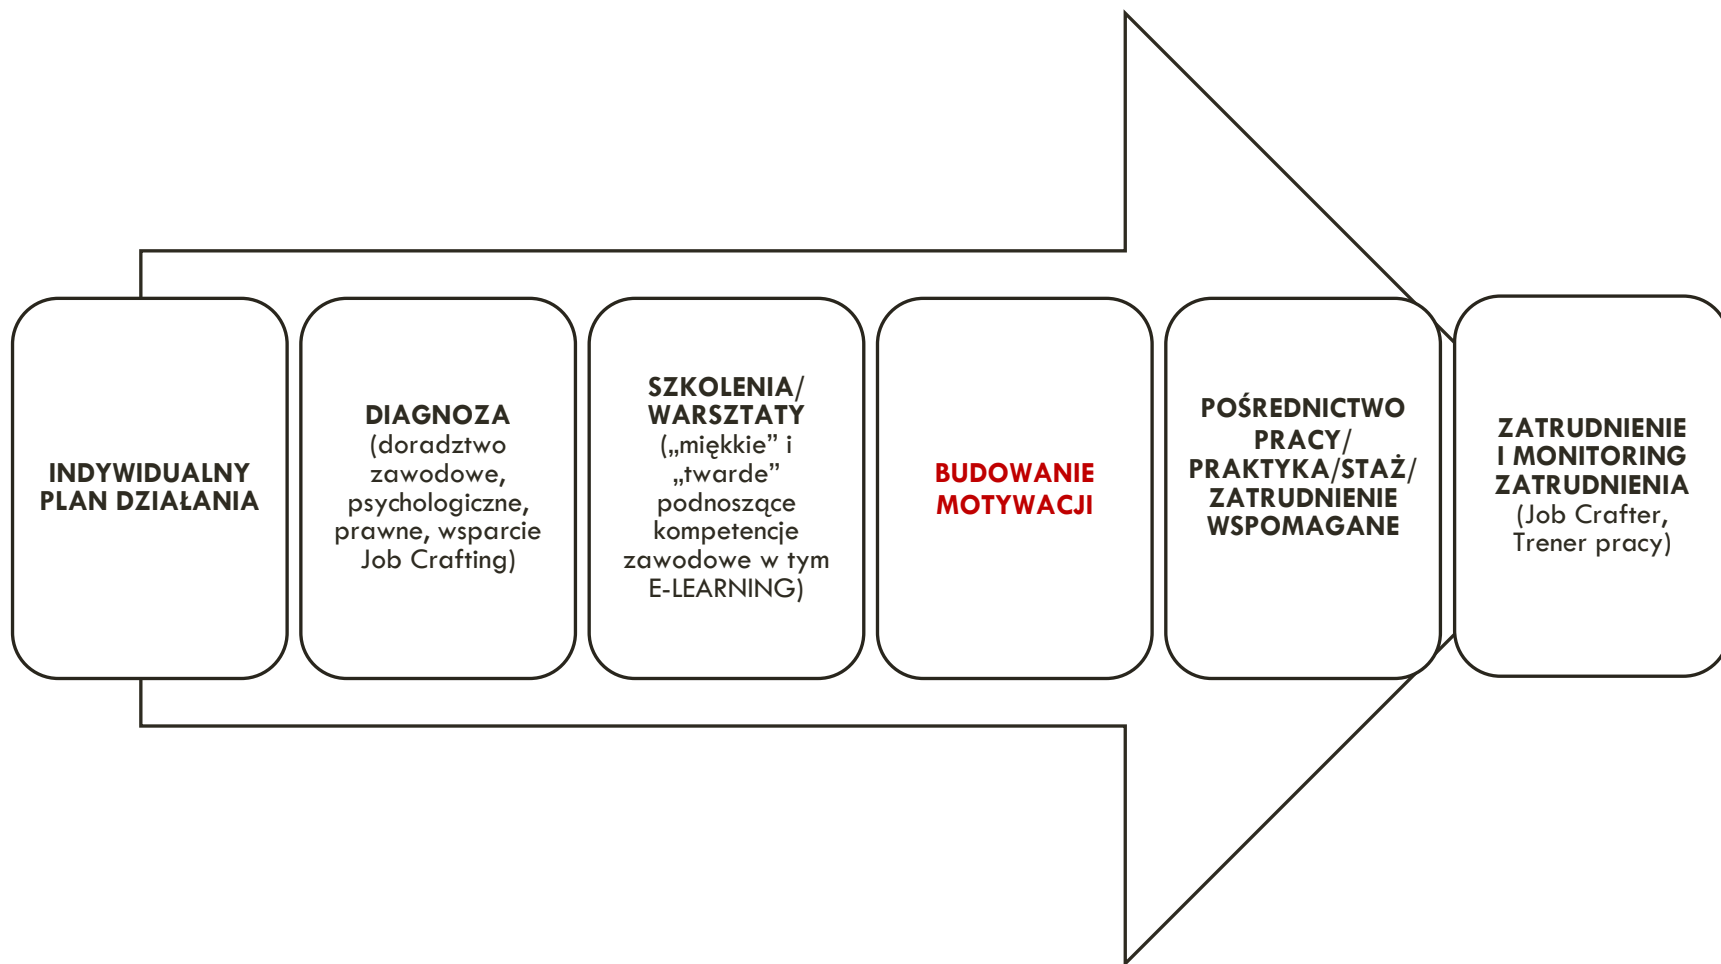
INDYWIDUALNY PLAN DZIAŁANIA

DIAGNOZA (doradztwo zawodowe, psychologiczne, prawne, wsparcie Job Crafting)

SZKOLENIA/ WARSZTATY („miękkie” i „twarde” podnoszące kompetencje zawodowe w tym E-LEARNING)

BUDOWANIE MOTYWACJI

POŚREDNICTWO PRACY/ PRAKTYKA/STAŻ/ ZATRUDNIENIE WSPOMAGANE

ZATRUDNIENIE I MONITORING ZATRUDNIENIA (Job Crafter, Trener pracy)